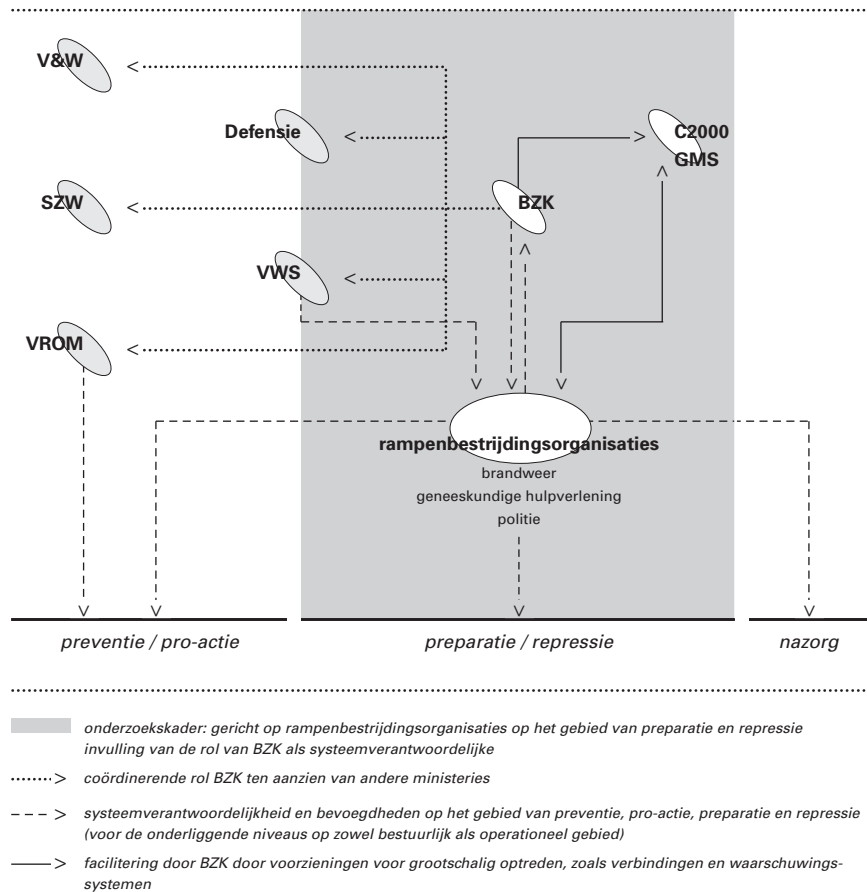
V&W

Defensie

C2000
GMS

SZW

BZK

VWS

VROM

rampenbestrijdingsorganisaties
brandweer
geneeskundige hulpverlening
politie

preventie / pro-actie

preparatie / repressie

nazorg

onderzoekskader: gericht op rampenbestrijdingsorganisaties op het gebied van preparatie en repressie invulling van de rol van BZK als systeemverantwoordelijke

coördinerende rol BZK ten aanzien van andere ministeries

systeemverantwoordelijkheid en bevoegdheden op het gebied van preventie, pro-actie, preparatie en repressie (voor de onderliggende niveaus op zowel bestuurlijk als operationeel gebied)

facilitering door BZK door voorzieningen voor grootschalig optreden, zoals verbindingen en waarschuwingssystemen